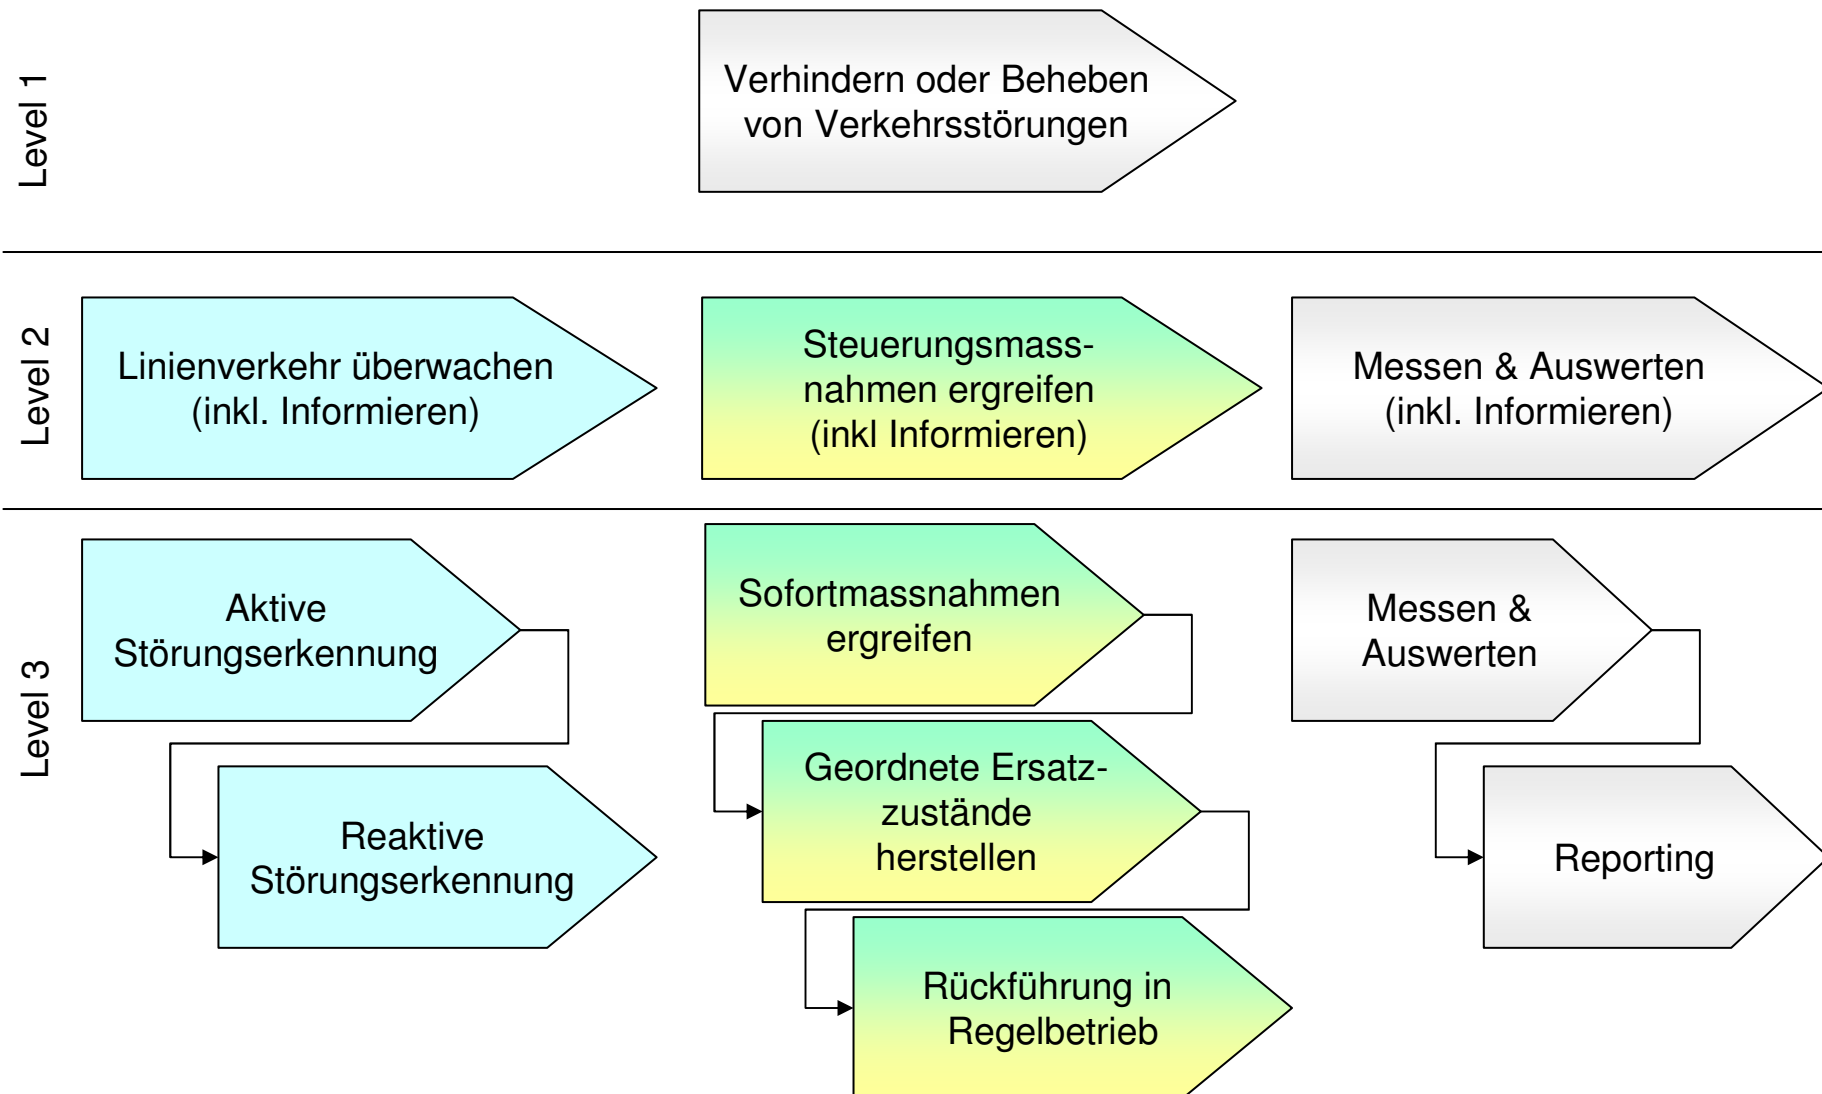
Level 1

Verhindern oder Beheben von Verkehrsstörungen

Level 2

Linienverkehr überwachen (inkl. Informieren)

Steuerungsmassnahmen ergreifen (inkl Informieren)

Messen & Auswerten (inkl. Informieren)

Level 3

Aktive Störungserkennung

Reaktive Störungserkennung

Sofortmassnahmen ergreifen

Geordnete Ersatzzustände herstellen

Rückführung in Regelbetrieb

Messen & Auswerten

Reporting